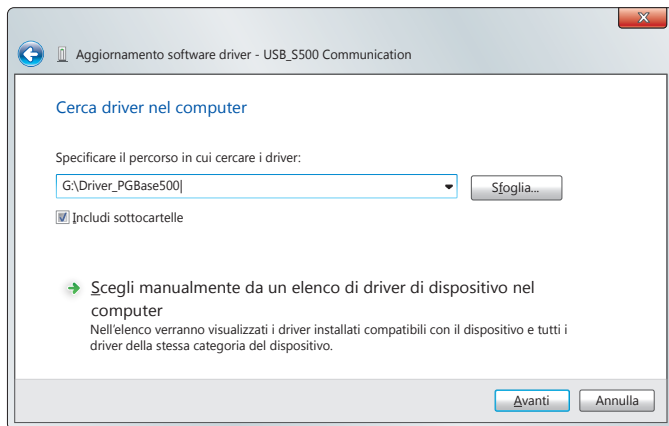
Aggiornamento software driver - USB_S500 Communication

Cerca driver nel computer

Specificare il percorso in cui cercare i driver:

G:\Driver_PGBase500

Sfoglia...

Includi sottocartelle

Scegli manualmente da un elenco di driver di dispositivo nel computer

Nell'elenco verranno visualizzati i driver installati compatibili con il dispositivo e tutti i driver della stessa categoria del dispositivo.

Avanti

Annulla